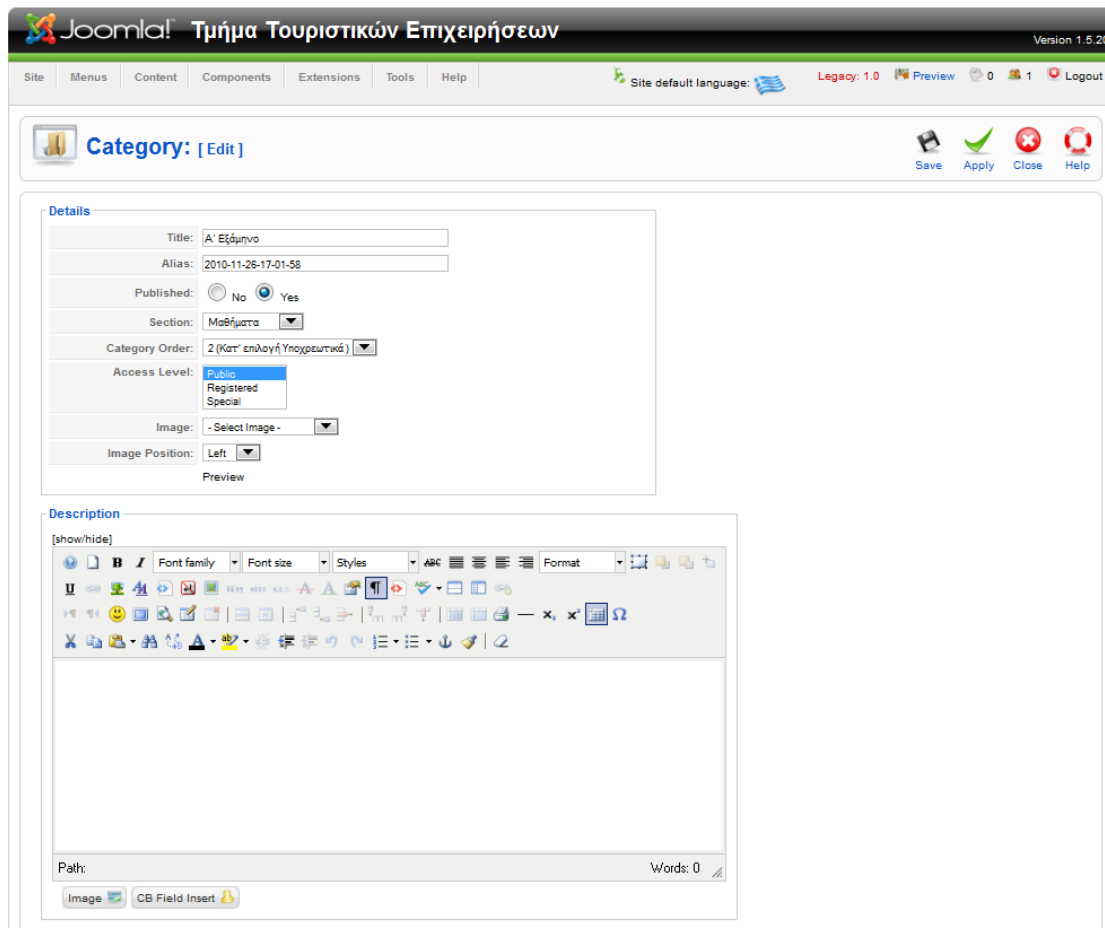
Joomla! Τμήμα Τουριστικών Επιχειρήσεων

Version 1.5.2

Site Menus Content Components Extensions Tools Help

Site default language:

Legacy: 1.0 Preview 0 1 Logout

Category: [ Edit ]

Save Apply Close Help

Details

Title: Α' Εξάμηνο

Alias: 2010-11-26-17-01-58

Published: No Yes

Section: Μαθήματα

Category Order: 2 (Κατ' επιλογή Υποχρεωτικά )

Access Level: Public Registered Special

Image: - Select Image -

Image Position: Left

Preview

Description

[show/hide]

Font family Font size Styles Format

Path:

Words: 0

Image CB Field Insert